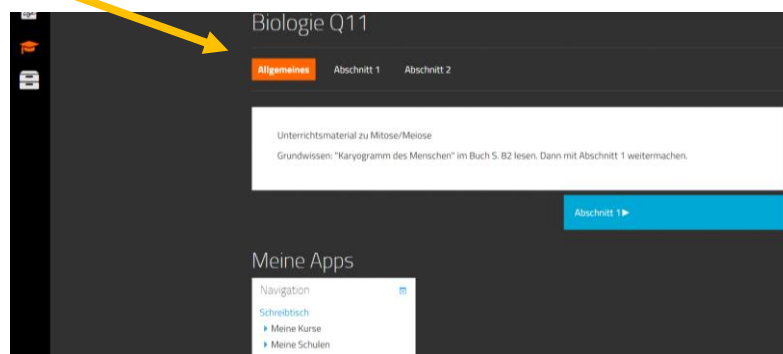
Biologie Q11

Allgemeines Abschnitt 1 Abschnitt 2

Unterrichtsmaterial zu Mitose/Meiose

Grundwissen: "Karyogramm des Menschen" im Buch S. 82 lesen. Dann mit Abschnitt 1 weitermachen.

Abschnitt 1 ▶

Meine Apps

Navigation

Schreibtisch

▸ Meine Kurse

▸ Meine Schulen